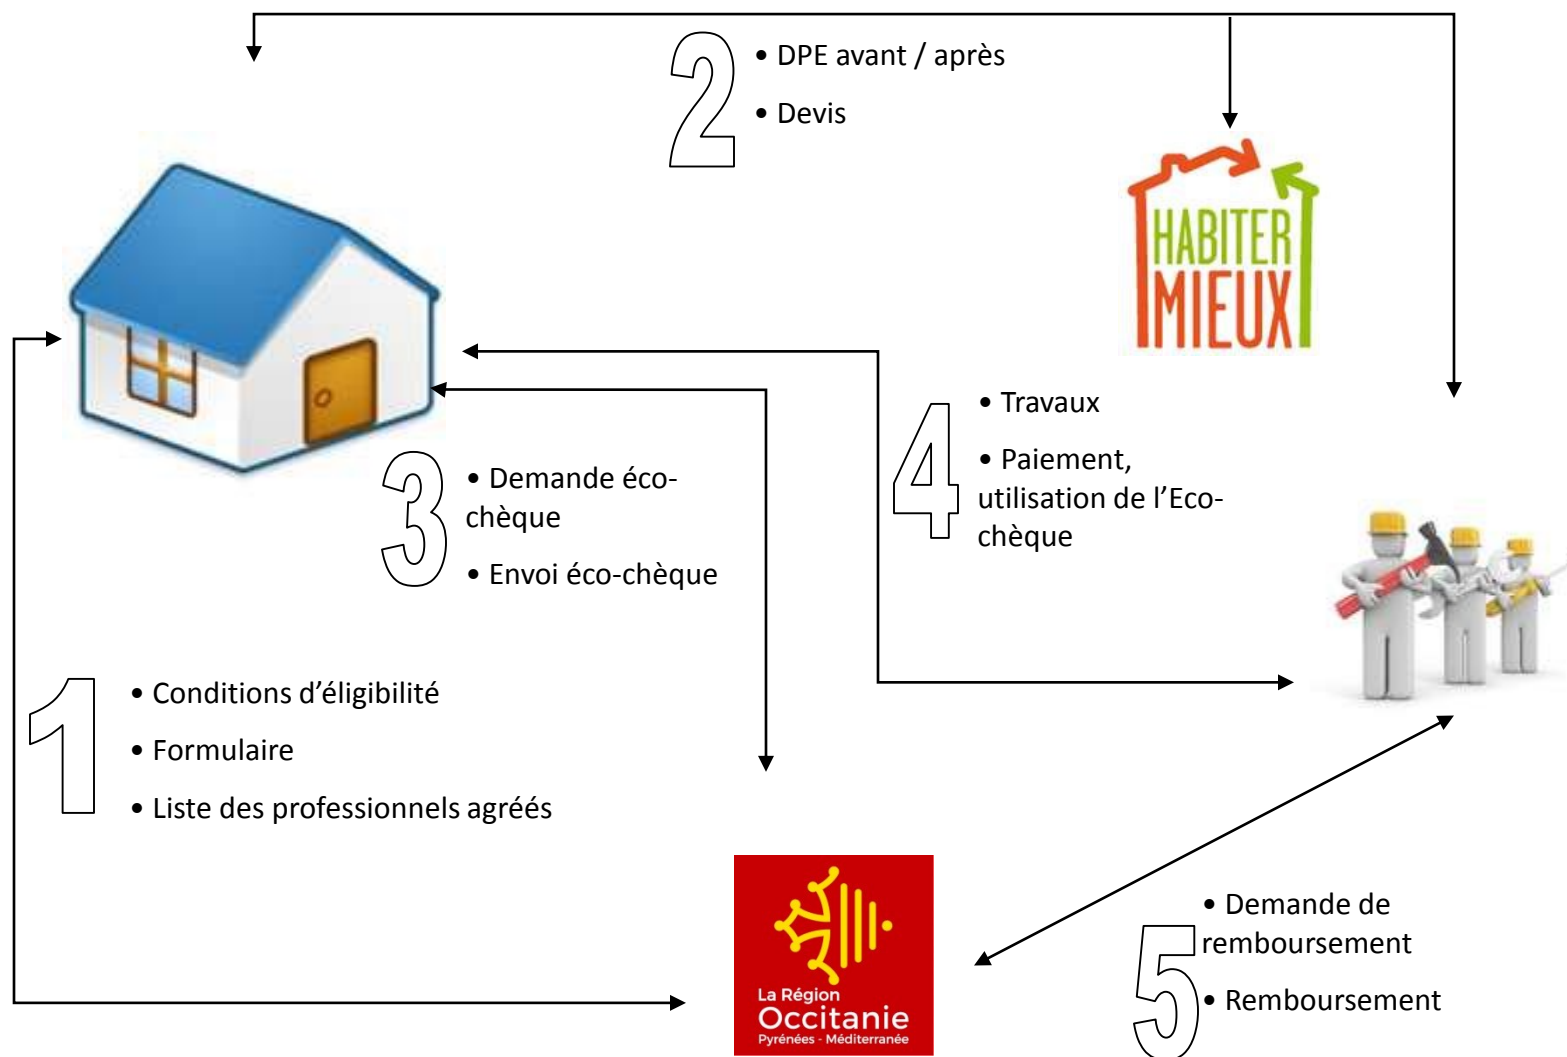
2

• DPE avant / après

• Devis

HABITER MIEUX

4

• Travaux

• Paiement, utilisation de l'Eco-chèque

3

• Demande éco-chèque

• Envoi éco-chèque

1

• Conditions d'éligibilité

• Formulaire

• Liste des professionnels agréés

La Région Occitanie Pyrénées - Méditerranée

5

• Demande de remboursement

• Remboursement